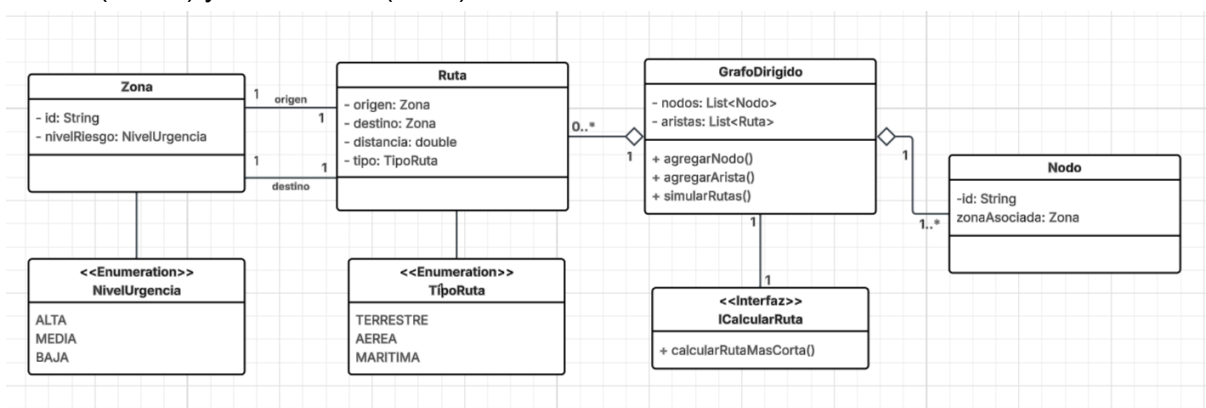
Zona

- id: String
- nivelRiesgo: NivelUrgencia

1 origen 1

1 destino 1

Ruta

- origen: Zona
- destino: Zona
- distancia: double
- tipo: TipoRuta

0..* 1

GrafoDirigido

- nodos: List<Nodo>
- aristas: List<Ruta>

+ agregarNodo()
+ agregarArista()
+ simularRutas()

1 1..*

Nodo

-id: String
zonaAsociada: Zona

<<Enumeration>>
NivelUrgencia

ALTA
MEDIA
BAJA

<<Enumeration>>
TipoRuta

TERRESTRE
AEREA
MARITIMA

1 1

<<Interfaz>>
ICalcularRuta

+ calcularRutaMasCorta()